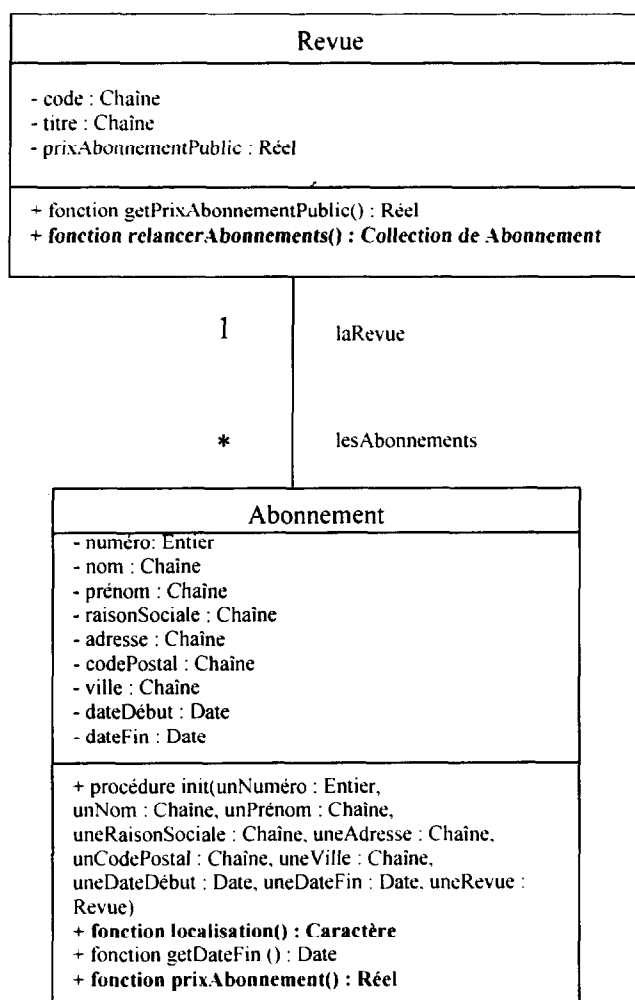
Revue

- code : Chaîne
- titre : Chaîne
- prixAbonnementPublic : Réel

+ fonction getPrixAbonnementPublic() : Réel
+ fonction relancerAbonnements() : Collection de Abonnement

1

laRevue

*

lesAbonnements

Abonnement

- numéro: Entier
- nom : Chaîne
- prénom : Chaîne
- raisonSociale : Chaîne
- adresse : Chaîne
- codePostal : Chaîne
- ville : Chaîne
- dateDébut : Date
- dateFin : Date

+ procédure init(unNuméro : Entier, unNom : Chaîne, unPrénom : Chaîne, uneRaisonSociale : Chaîne, uneAdresse : Chaîne, unCodePostal : Chaîne, uneVille : Chaîne, uneDateDébut : Date, uneDateFin : Date, uneRevue : Revue)
+ fonction localisation() : Caractère
+ fonction getDateFin () : Date
+ fonction prixAbonnement() : Réel